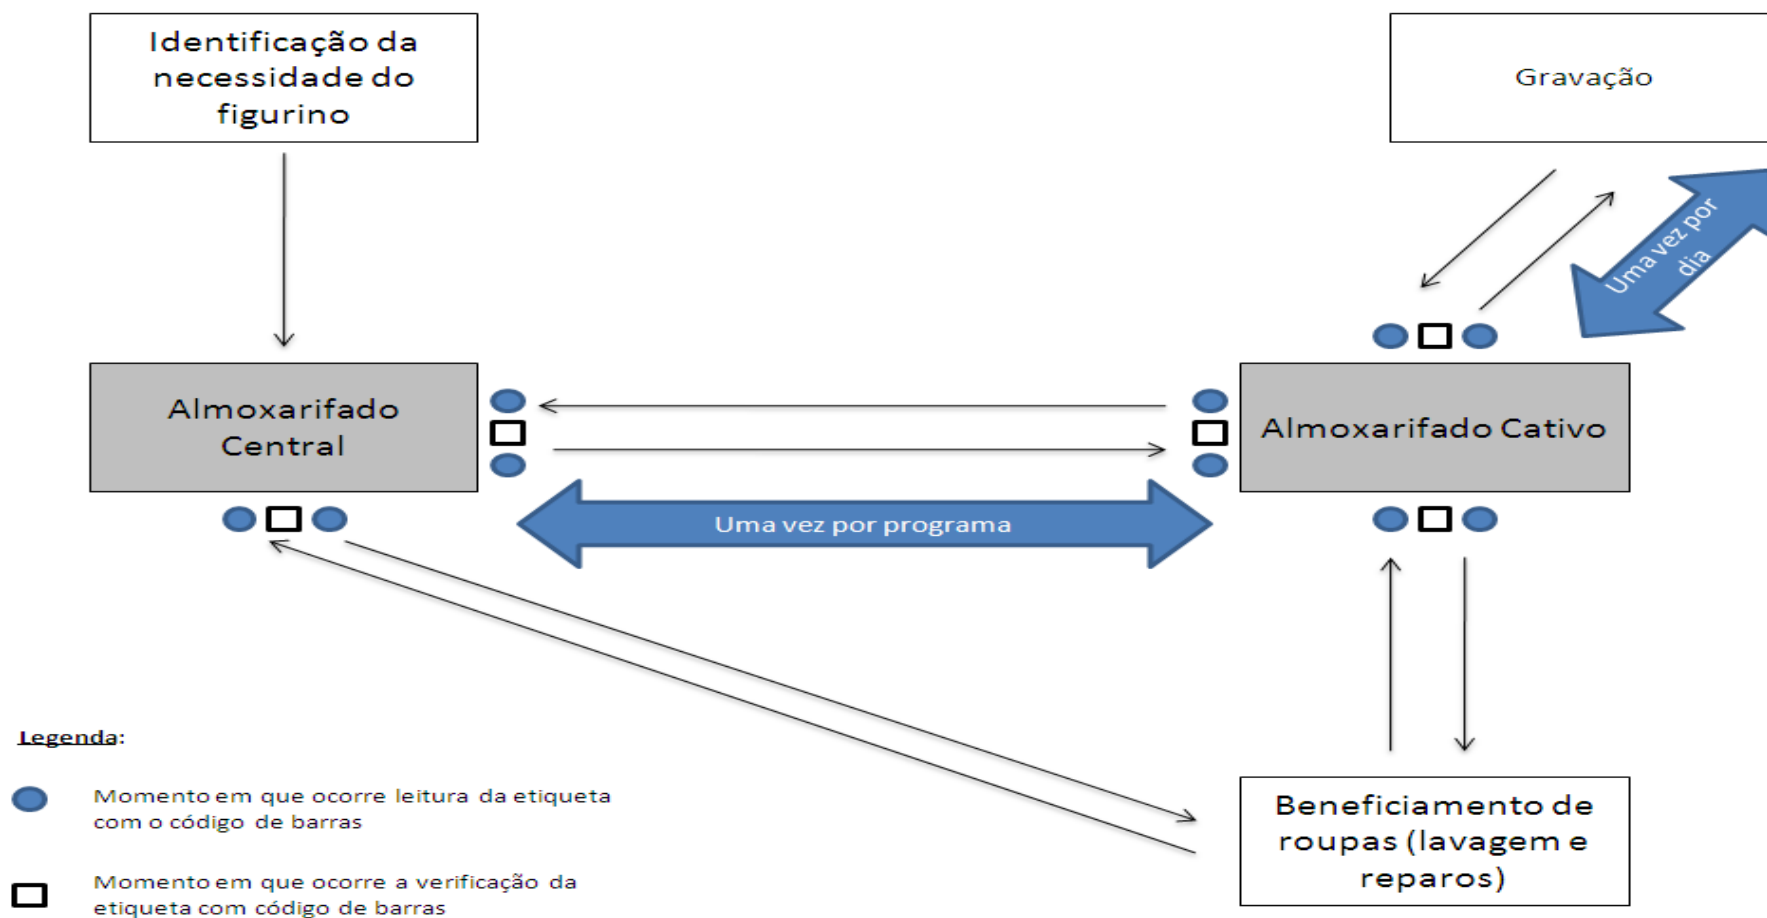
Identificação da necessidade do figurino

Gravação

Uma vez por dia

Almoxarifado Central

Almoxarifado Cativo

Uma vez por programa

Legenda:

Momento em que ocorre leitura da etiqueta com o código de barras

Momento em que ocorre a verificação da etiqueta com código de barras

Beneficiamento de roupas (lavagem e reparos)